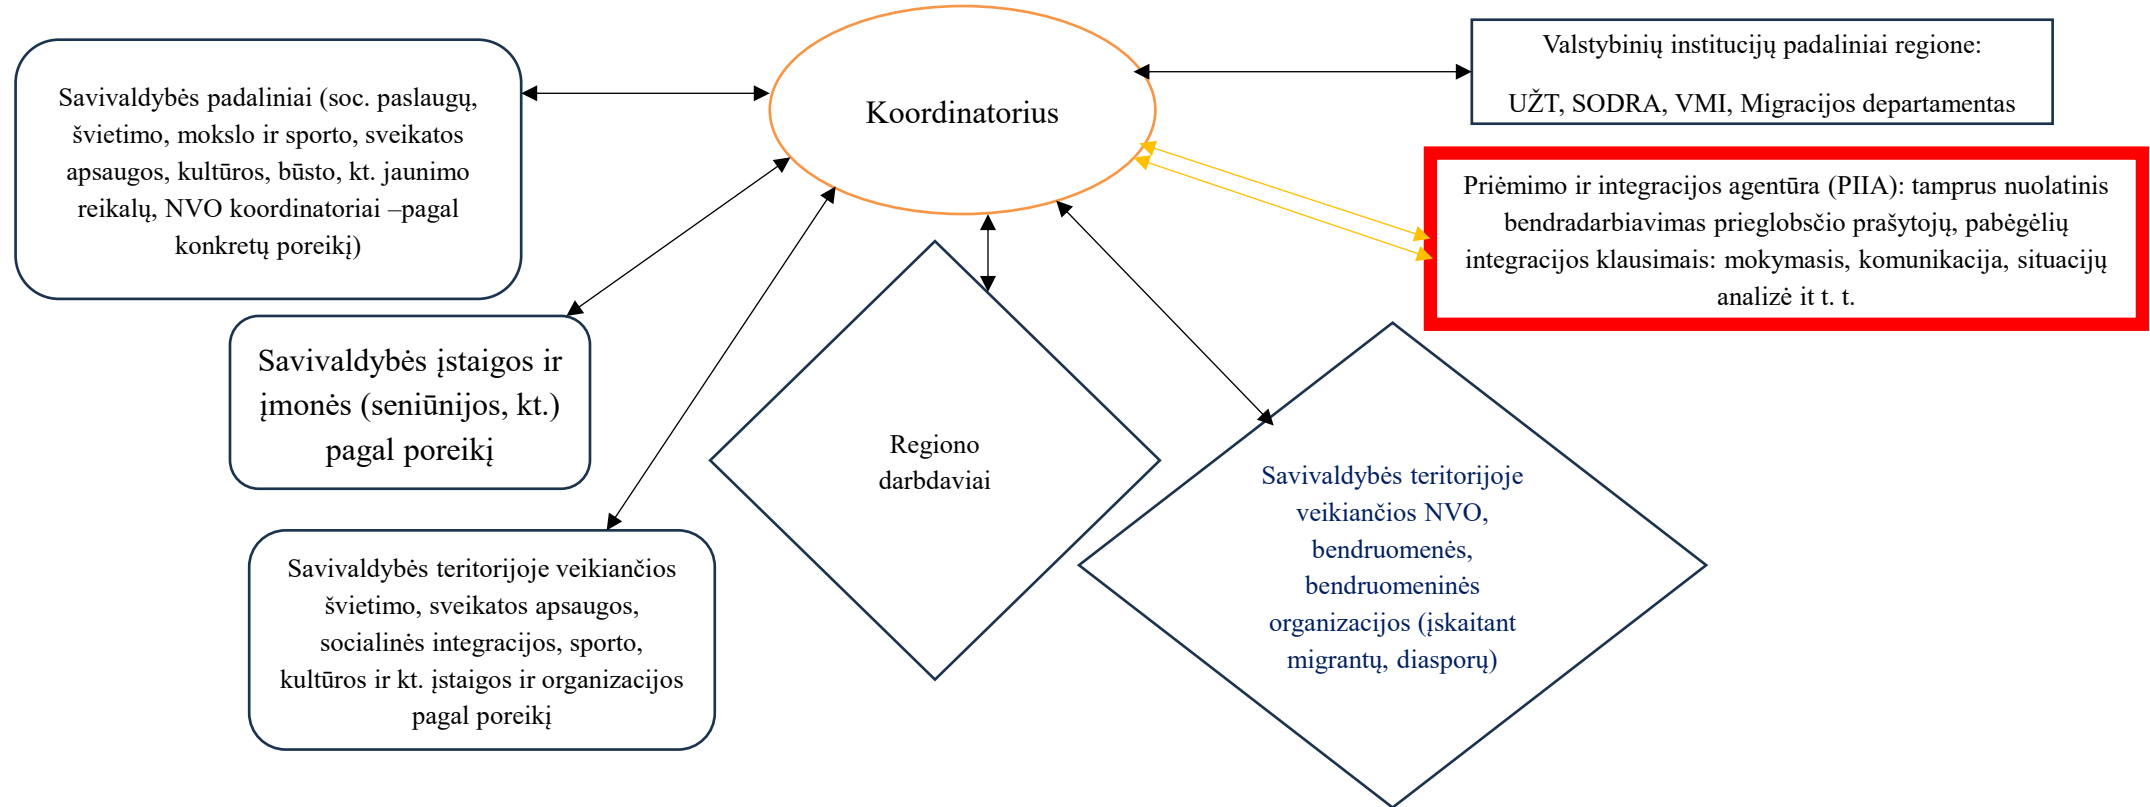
Koordinatorius

Savivaldybės padaliniai (soc. paslaugų, švietimo, mokslo ir sporto, sveikatos apsaugos, kultūros, būsto, kt. jaunimo reikalų, NVO koordinatoriai –pagal konkretų poreikį)

Valstybinių institucijų padaliniai regione:

UŽT, SODRA, VMI, Migracijos departamentas

Priėmimo ir integracijos agentūra (PIIA): tamprus nuolatinis bendradarbiavimas prieglobsčio prašytojų, pabėgėlių integracijos klausimais: mokymasis, komunikacija, situacijų analizė it t. t.

Savivaldybės įstaigos ir įmonės (seniūnijos, kt.) pagal poreikį

Regiono darbdaviai

Savivaldybės teritorijoje veikiančios NVO, bendruomenės, bendruomeninės organizacijos (įskaitant migrantų, diasporų)

Savivaldybės teritorijoje veikiančios švietimo, sveikatos apsaugos, socialinės integracijos, sporto, kultūros ir kt. įstaigos ir organizacijos pagal poreikį